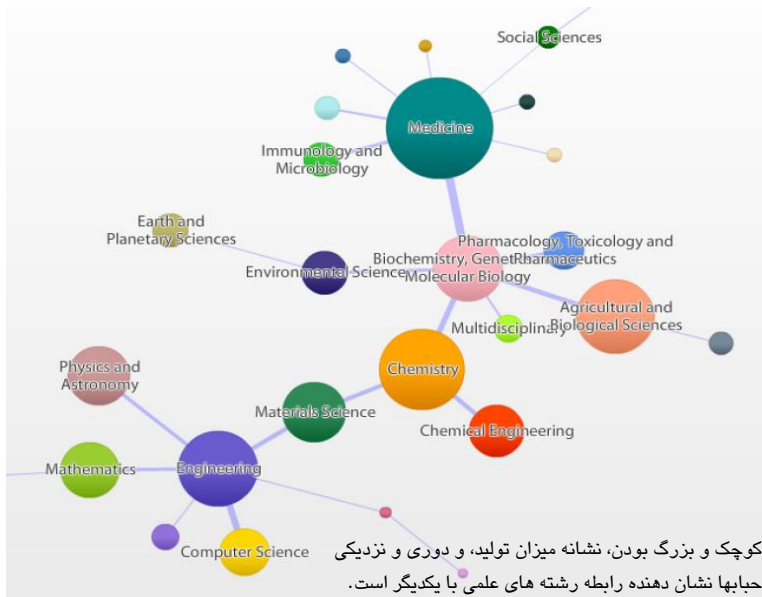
Social Sciences

Medicine

Immunology and Microbiology

Earth and Planetary Sciences

Pharmacology, Toxicology and Pharmaceutics

Biochemistry, Genetics and Molecular Biology

Environmental Science

Agricultural and Biological Sciences

Multidisciplinary

Chemistry

Physics and Astronomy

Materials Science

Chemical Engineering

Mathematics

Engineering

Computer Science

کوچک و بزرگ بودن، نشانه میزان تولید، و دوری و نزدیکی حبابها نشان دهنده رابطه رشته های علمی با یکدیگر است.